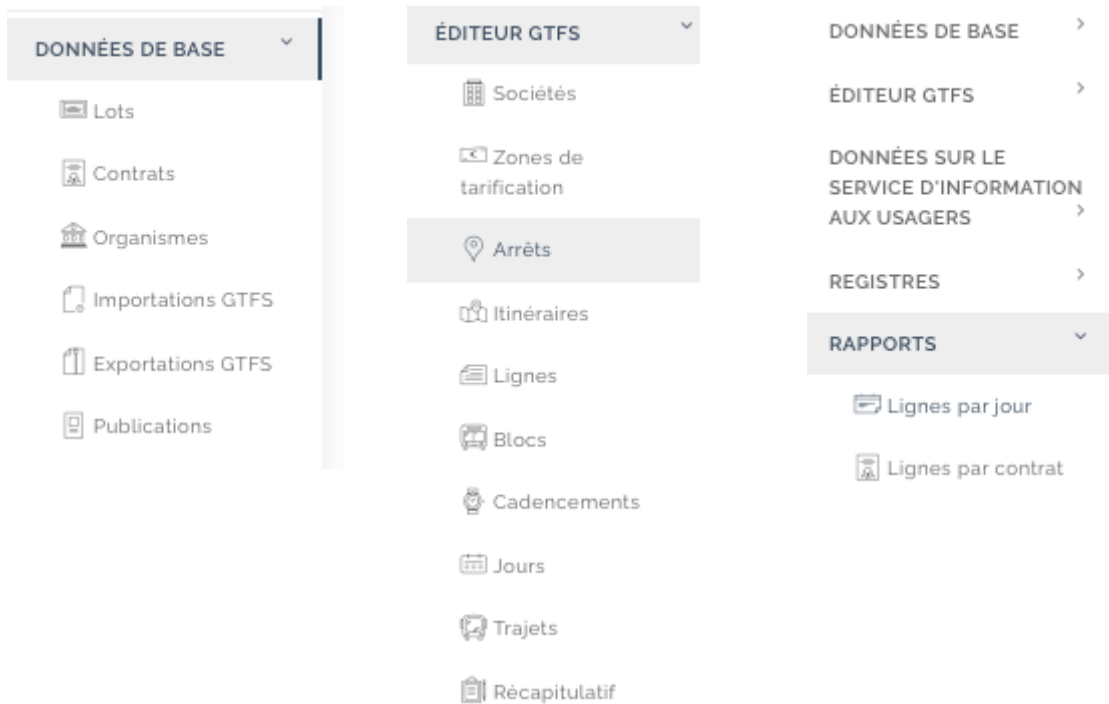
DONNÉES DE BASE

Lots

Contrats

Organismes

Importations GTFS

Exportations GTFS

Publications

ÉDITEUR GTFS

Sociétés

Zones de tarification

Arrêts

Itinéraires

Lignes

Blocs

Cadencements

Jours

Trajets

Récapitulatif

DONNÉES DE BASE

ÉDITEUR GTFS

DONNÉES SUR LE SERVICE D'INFORMATION AUX USAGERS

REGISTRES

RAPPORTS

Lignes par jour

Lignes par contrat